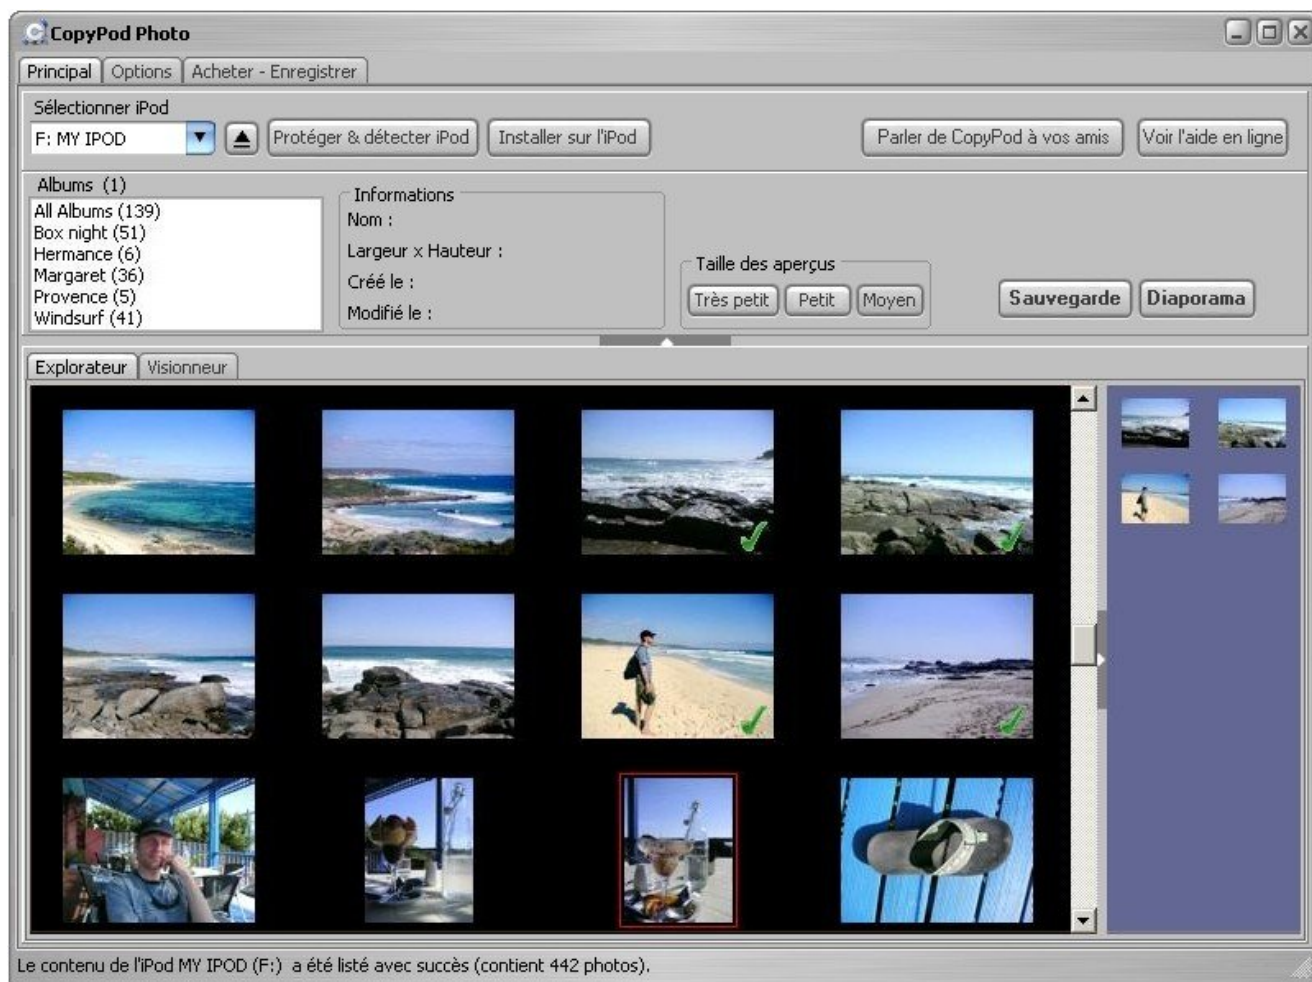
CopyPod Photo

Principal | Options | Acheter - Enregistrer

Sélectionner iPod
F: MY IPOD
Protéger & détecter iPod
Installer sur l'iPod
Parler de CopyPod à vos amis
Voir l'aide en ligne

Albums (1)
All Albums (139)
Box night (51)
Hermance (6)
Margaret (36)
Provence (5)
Windsurf (41)

Informations
Nom :
Largeur x Hauteur :
Créé le :
Modifié le :

Taille des aperçus
Très petit
Petit
Moyen

Sauvegarde
Diaporama

Explorateur | Visionneur

Le contenu de l'iPod MY IPOD (F:) a été listé avec succès (contient 442 photos).